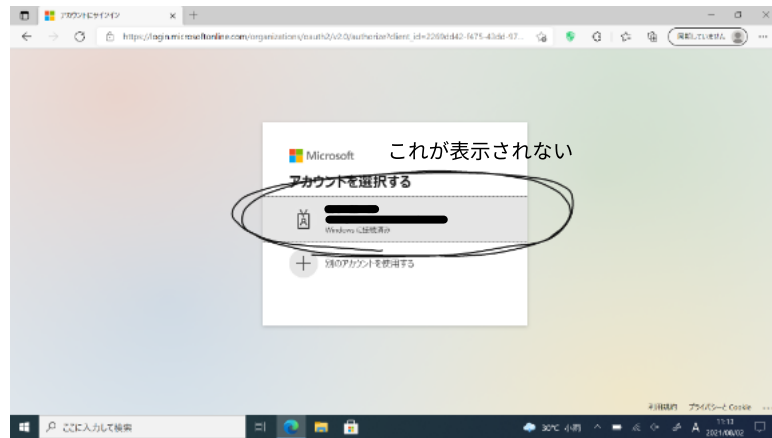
アカウントにサインイン

https://login.microsoftonline.com/organizations/oauth2/v2.0/authorize?client_id=2280d42-f475-43dd-97...

同期していません

Microsoft

これが表示されない

アカウントを選択する

Windows に接続済み

別のアカウントを使用する

利用規約 プライバシーと Cookie ...

ここに入力して検索

30°C 小雨 A 11:13 2021/06/02